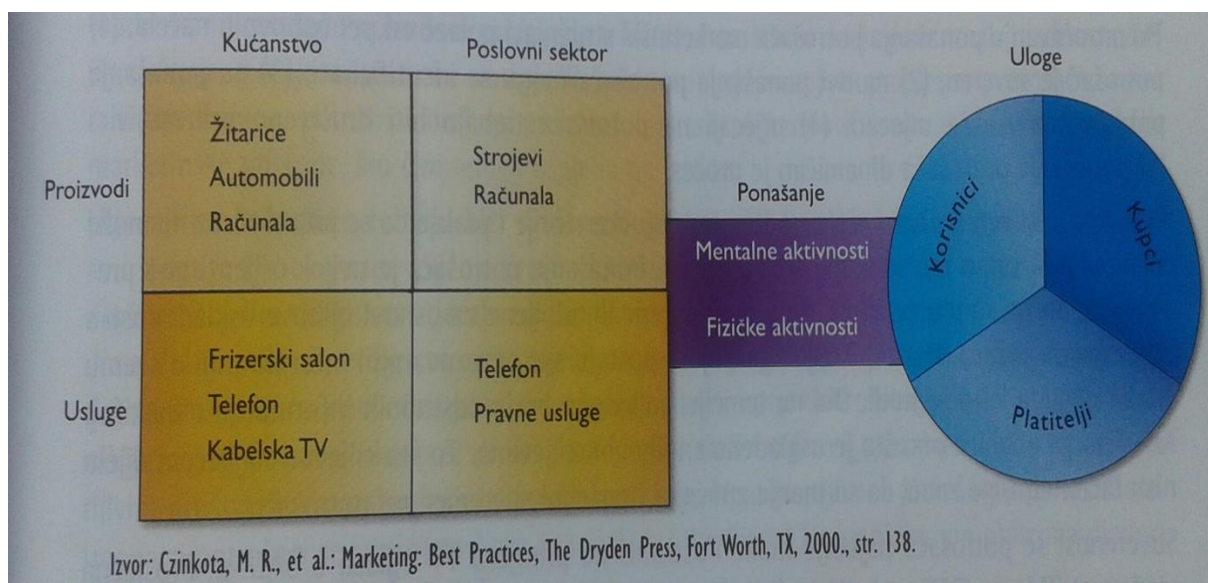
Kućanstvo

Poslovni sektor

Uloge

Proizvodi

Žitarice
Automobili
Računala

Strojevi
Računala

Usluge

Frizerski salon
Telefon
Kabelska TV

Telefon
Pravne usluge

Ponašanje

Mentalne aktivnosti

Fizičke aktivnosti

Korisnici

Kupci

Platitelji

Izvor: Czinkota, M. R., et al.: Marketing: Best Practices, The Dryden Press, Fort Worth, TX, 2000., str. 138.